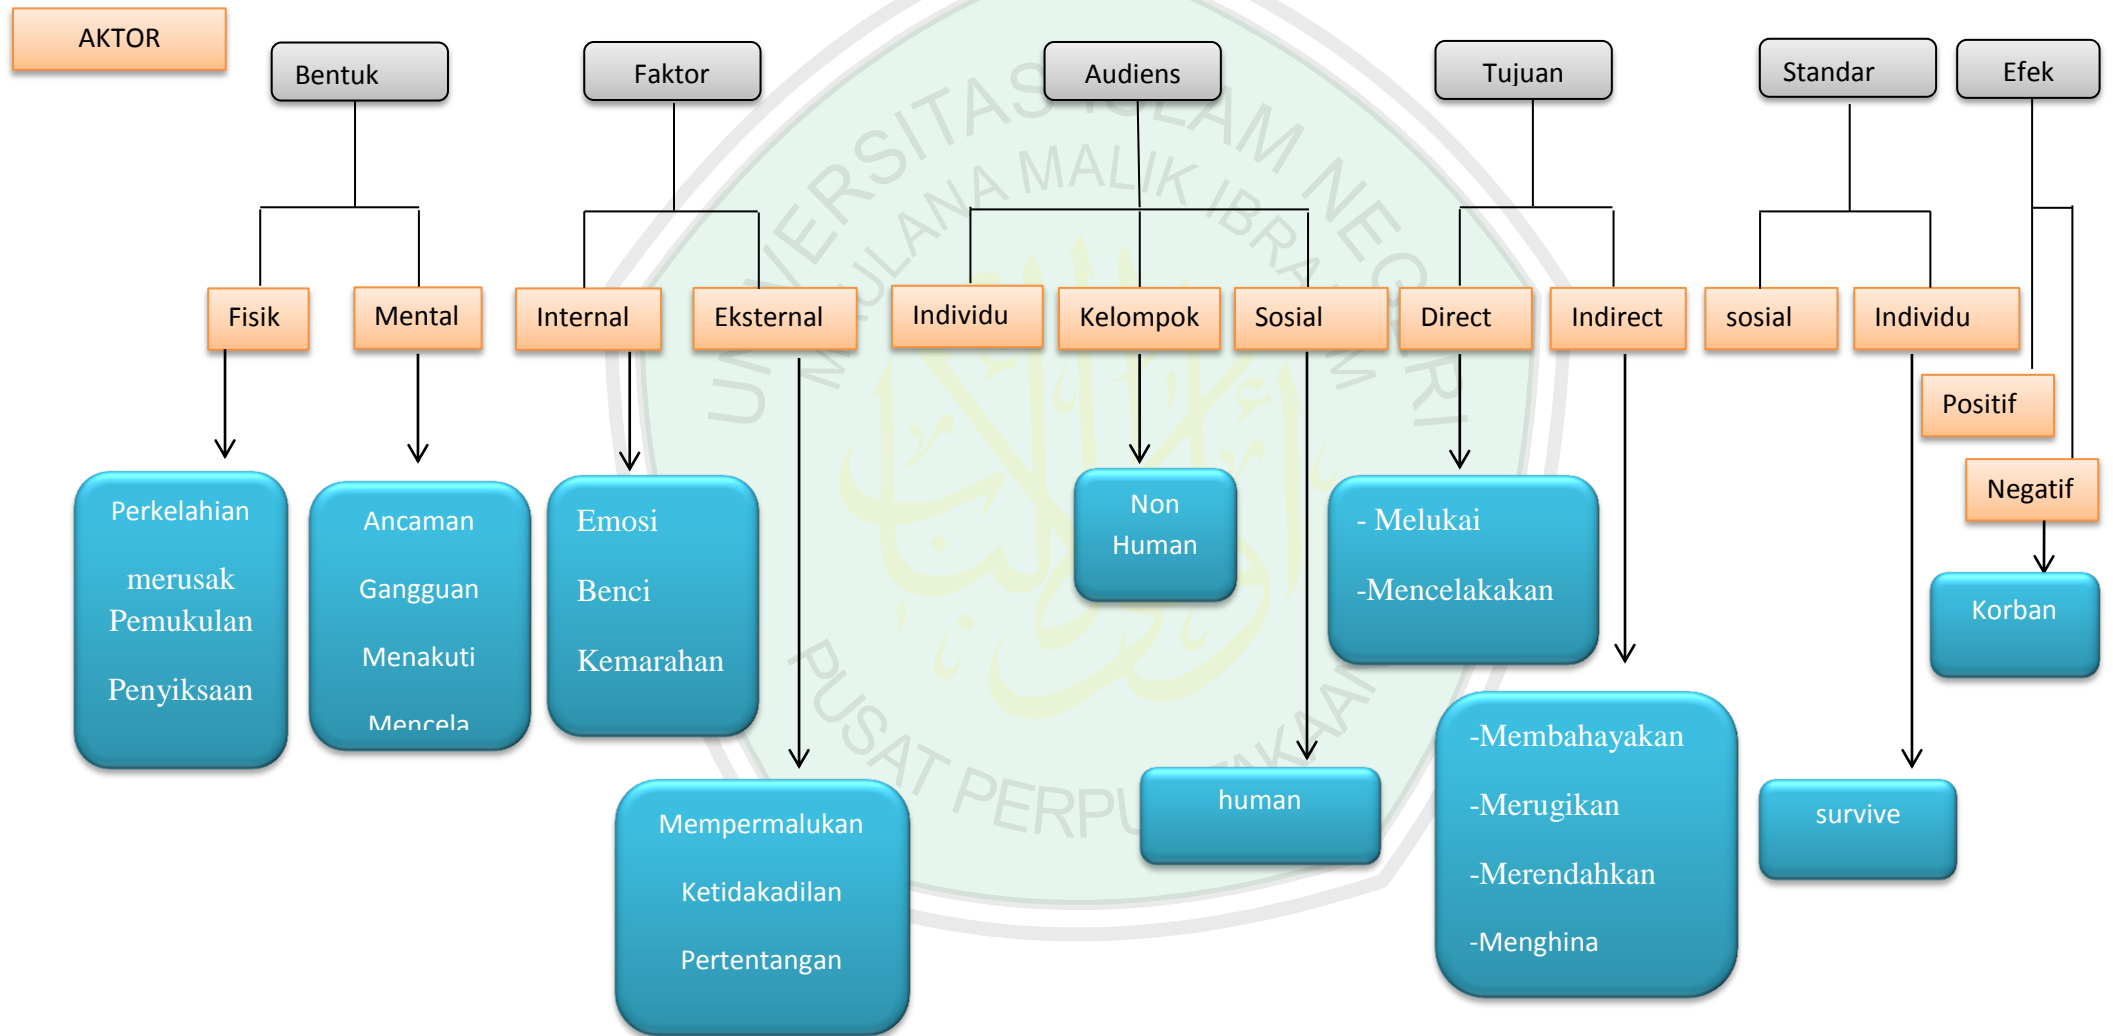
AKTOR

Bentuk

Fisik

Perkelahian

merusak Pemukulan

Penyiksaan

Mental

Ancaman

Gangguan

Menakuti

Mencela

Faktor

Internal

Emosi

Benci

Kemarahan

Eksternal

Mempermalukan

Ketidakadilan

Pertentangan

Audiens

Individu

Kelompok

Non Human

Sosial

human

Tujuan

Direct

- Melukai

-Mencelakakan

Indirect

-Membahayakan

-Merugikan

-Merendahkan

-Menghina

Standar

sosial

Individu

survive

Efek

Positif

Negatif

Korban

UNIVERSITAS ISLAM NEGERI MAULANA MALIK IBRAHIM

PUSAT PERPUSTAKAAN